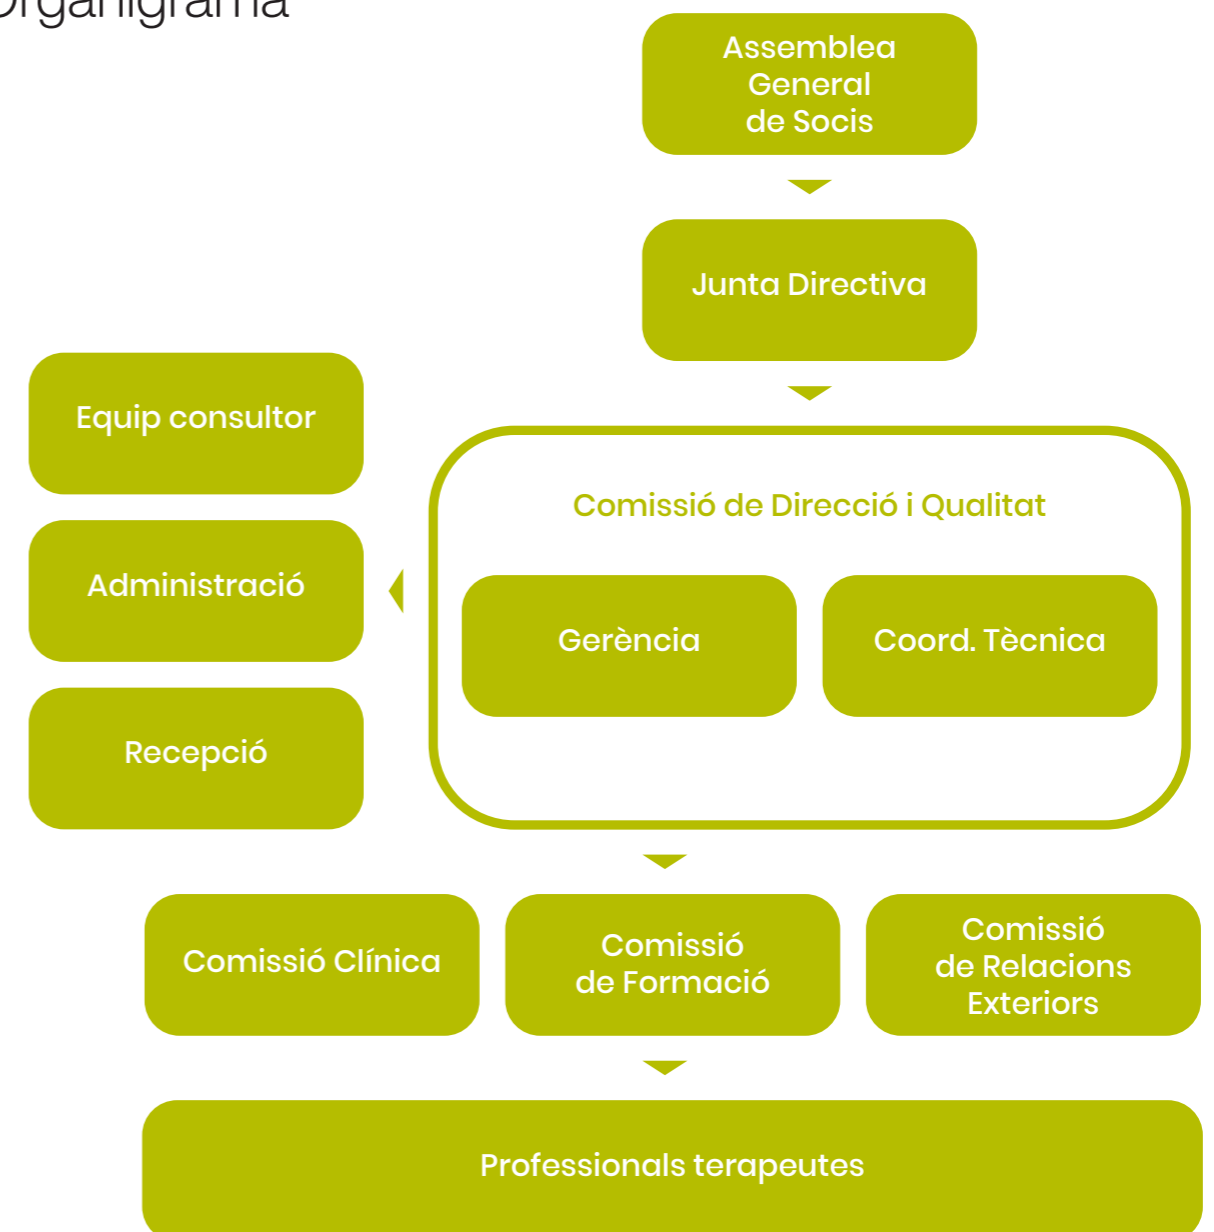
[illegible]rganigrama

Assemblea General de Socis

Junta Directiva

Equip consultor

Administració

Recepció

Comissió de Direcció i Qualitat

Gerència

Coord. Tècnica

Comissió Clínica

Comissió de Formació

Comissió de Relacions Exteriors

Professionals terapeutes